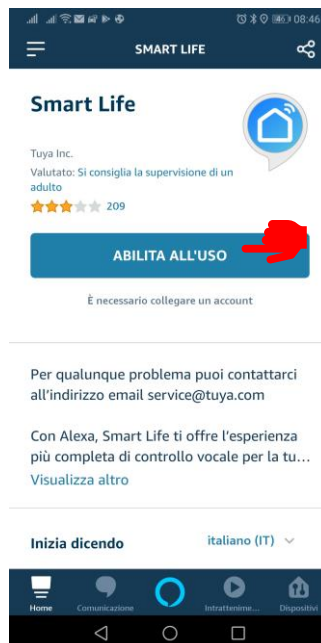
08:46

SMART LIFE

Smart Life

Tuya Inc.

Valutato: Si consiglia la supervisione di un adulto

209

ABILITA ALL'USO

È necessario collegare un account

Per qualunque problema puoi contattarci all'indirizzo email service@tuya.com

Con Alexa, Smart Life ti offre l'esperienza più completa di controllo vocale per la tu...

Visualizza altro

Inizia dicendo

italiano (IT)

Home

Comunicazione

Intrattenime...

Dispositivi